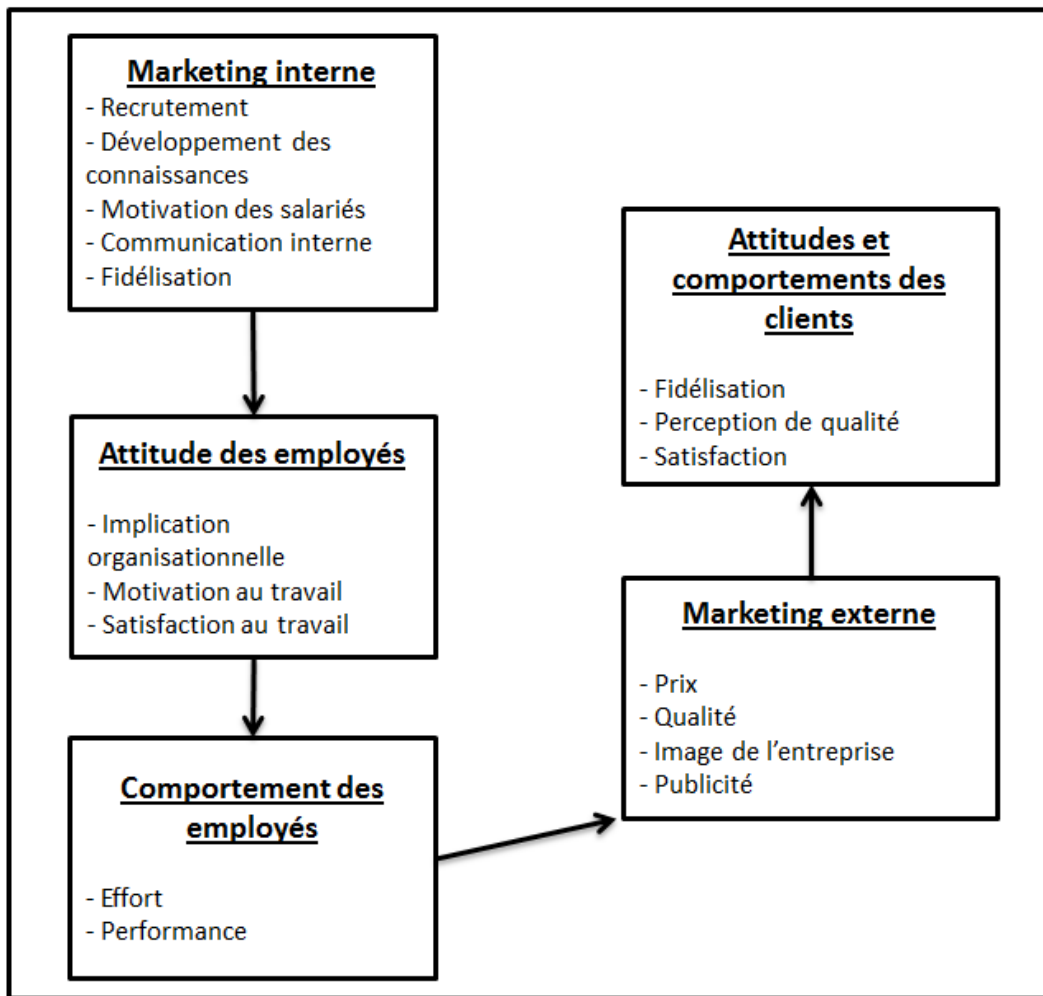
Marketing interne
- Recrutement
- Développement des connaissances
- Motivation des salariés
- Communication interne
- Fidélisation

Attitude des employés
- Implication organisationnelle
- Motivation au travail
- Satisfaction au travail

Comportement des employés
- Effort
- Performance

Marketing externe
- Prix
- Qualité
- Image de l'entreprise
- Publicité

Attitudes et comportements des clients
- Fidélisation
- Perception de qualité
- Satisfaction